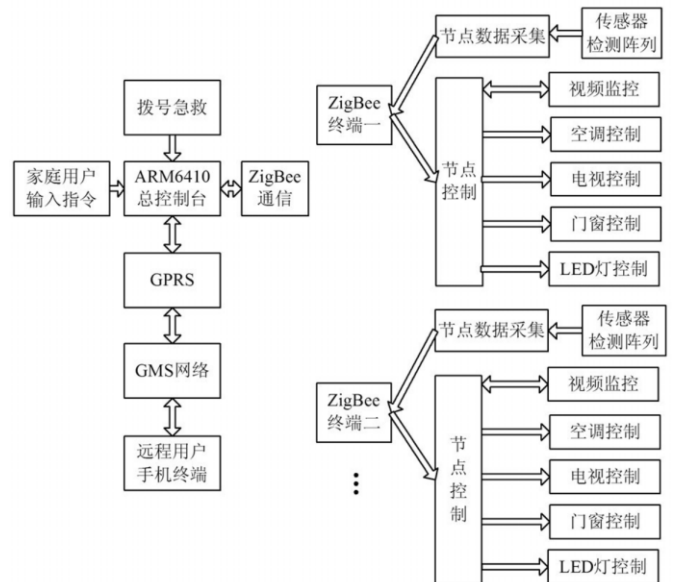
拨号急救

家庭用户输入指令

ARM6410总控制台

ZigBee通信

GPRS

GMS网络

远程用户手机终端

ZigBee终端一

节点数据采集

传感器检测阵列

节点控制

视频监控

空调控制

电视控制

门窗控制

LED灯控制

ZigBee终端二

节点数据采集

传感器检测阵列

节点控制

视频监控

空调控制

电视控制

门窗控制

LED灯控制

⋮